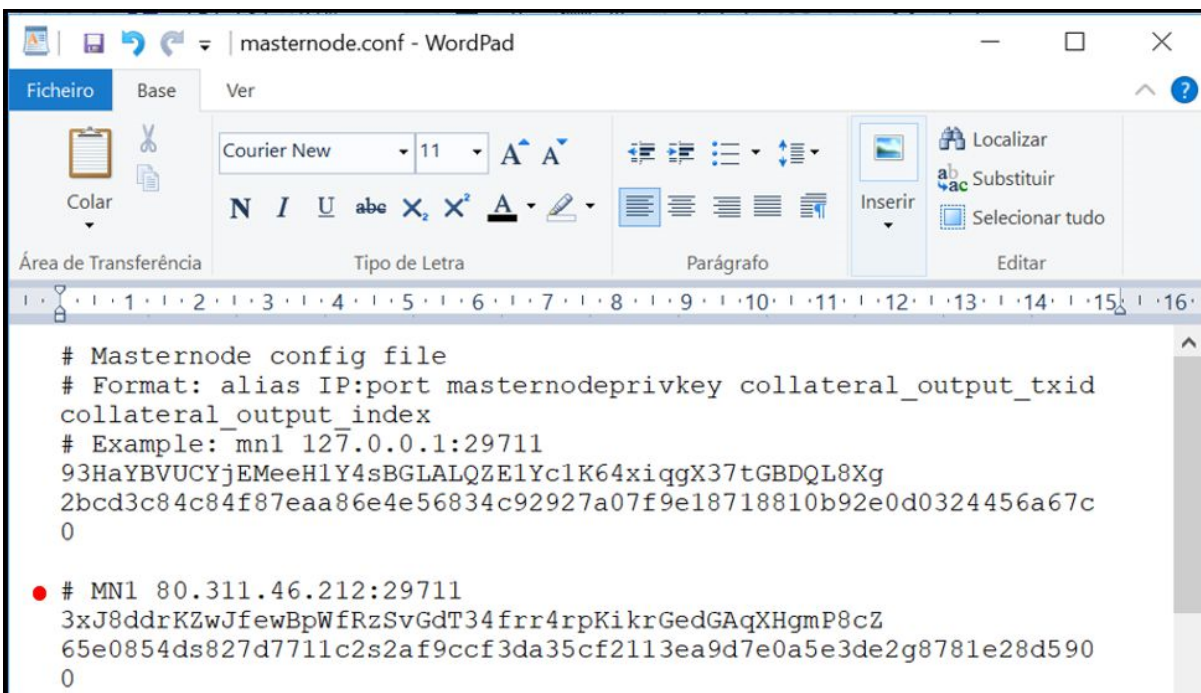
masternode.conf - WordPad

Ficheiro Base Ver

Colar
Área de Transferência

Courier New 11
N I U abe $X_2$ $X^2$ A
Tipo de Letra

Parágrafo

Inserir

Localizar
Substituir
Selecionar tudo
Editar

1 2 3 4 5 6 7 8 9 10 11 12 13 14 15 16

# Masternode config file
# Format: alias IP:port masternodeprivkey collateral_output_txid collateral_output_index
# Example: mn1 127.0.0.1:29711 93HaYBVUCYjEMeeH1Y4sBGLALQZE1Yc1K64xiqgX37tGBDQL8Xg 2bcd3c84c84f87eaa86e4e56834c92927a07f9e18718810b92e0d0324456a67c 0

# MN1 80.311.46.212:29711 3xJ8ddrKZwJfewBpWfRzSvGdT34frr4rpKikrGedGAqXHgmP8cZ 65e0854ds827d7711c2s2af9ccf3da35cf2113ea9d7e0a5e3de2g8781e28d590 0